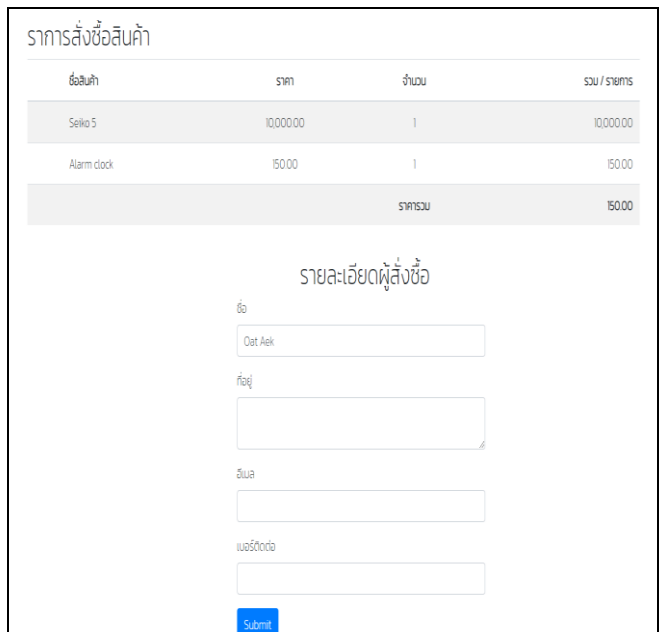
ราการสั่งซื้อสินค้า

| ชื่อสินค้า | ราคา | จำนวน | รวม / รายการ |
|---|---|---|---|
| Seiko 5 | 10,000.00 | 1 | 10,000.00 |
| Alarm clock | 150.00 | 1 | 150.00 |
| | | ราคารวม | 150.00 |

รายละเอียดผู้สั่งซื้อ

ชื่อ

Oat Aek

ที่อยู่

อีเมล

เบอร์ติดต่อ

Submit